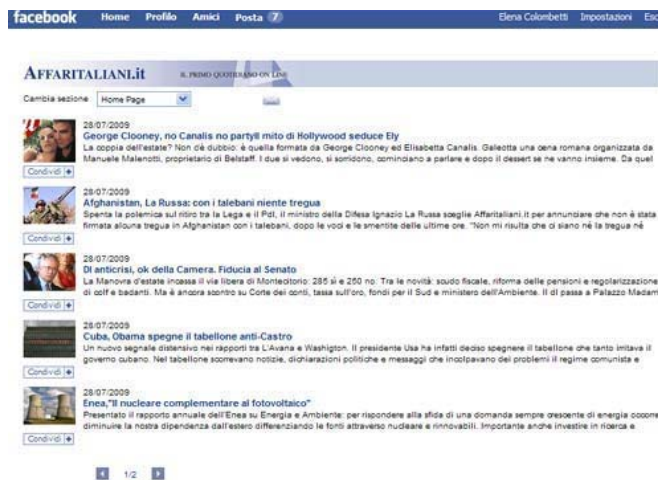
facebook Home Profilo Amici Posta 7 Elena Colombetti Impostazioni Esc

AFFARITALIANI.it IL PRIMO QUOTIDIANO ON LINE

Cambia sezione Home Page

28/07/2009
George Clooney, no Canalis no partyII mito di Hollywood seduce Ely
La coppia dell'estate? Non c'è dubbio: è quella formata da George Clooney ed Elisabetta Canalis. Galeotta una cena romana organizzata da Manuele Malenotti, proprietario di Belstaff. I due si vedono, si sorridono, cominciano a parlare e dopo il dessert se ne vanno insieme. Da quel
Condividi

28/07/2009
Afghanistan, La Russa: con i talebani niente tregua
Spenta la polemica sul ritiro tra la Lega e il Pdl, il ministro della Difesa Ignazio La Russa sceglie Affaritaliani.it per annunciare che non è stata firmata alcuna tregua in Afghanistan con i talebani, dopo le voci e le smentite delle ultime ore. "Non mi risulta che ci siano nè la tregua nè
Condividi

28/07/2009
Dl anticrisi, ok della Camera. Fiducia al Senato
La Manovra d'estate incassa il via libera di Montecitorio: 285 sì e 250 no. Tra le novità: scudo fiscale, riforma delle pensioni e regolarizzazione di colf e badanti. Ma è ancora scontro su Corte dei conti, tassa sull'oro, fondi per il Sud e ministero dell'Ambiente. Il dl passa a Palazzo Madam
Condividi

28/07/2009
Cuba, Obama spegne il tabellone anti-Castro
Un nuovo segnale distensivo nei rapporti tra L'Avana e Washigton. Il presidente Usa ha infatti deciso spegnere il tabellone che tanto irritava il governo cubano. Nel tabellone scorrevano notizie, dichiarazioni politiche e messaggi che incolpavano dei problemi il regime comunista e
Condividi

28/07/2009
Enea,"Il nucleare complementare al fotovoltaico"
Presentato il rapporto annuale dell'Enea su Energia e Ambiente: per rispondere alla sfida di una domanda sempre crescente di energia occorre diminuire la nostra dipendenza dall'estero differenziando le fonti attraverso nucleare e rinnovabili. Importante anche investire in ricerca e
Condividi

1/2